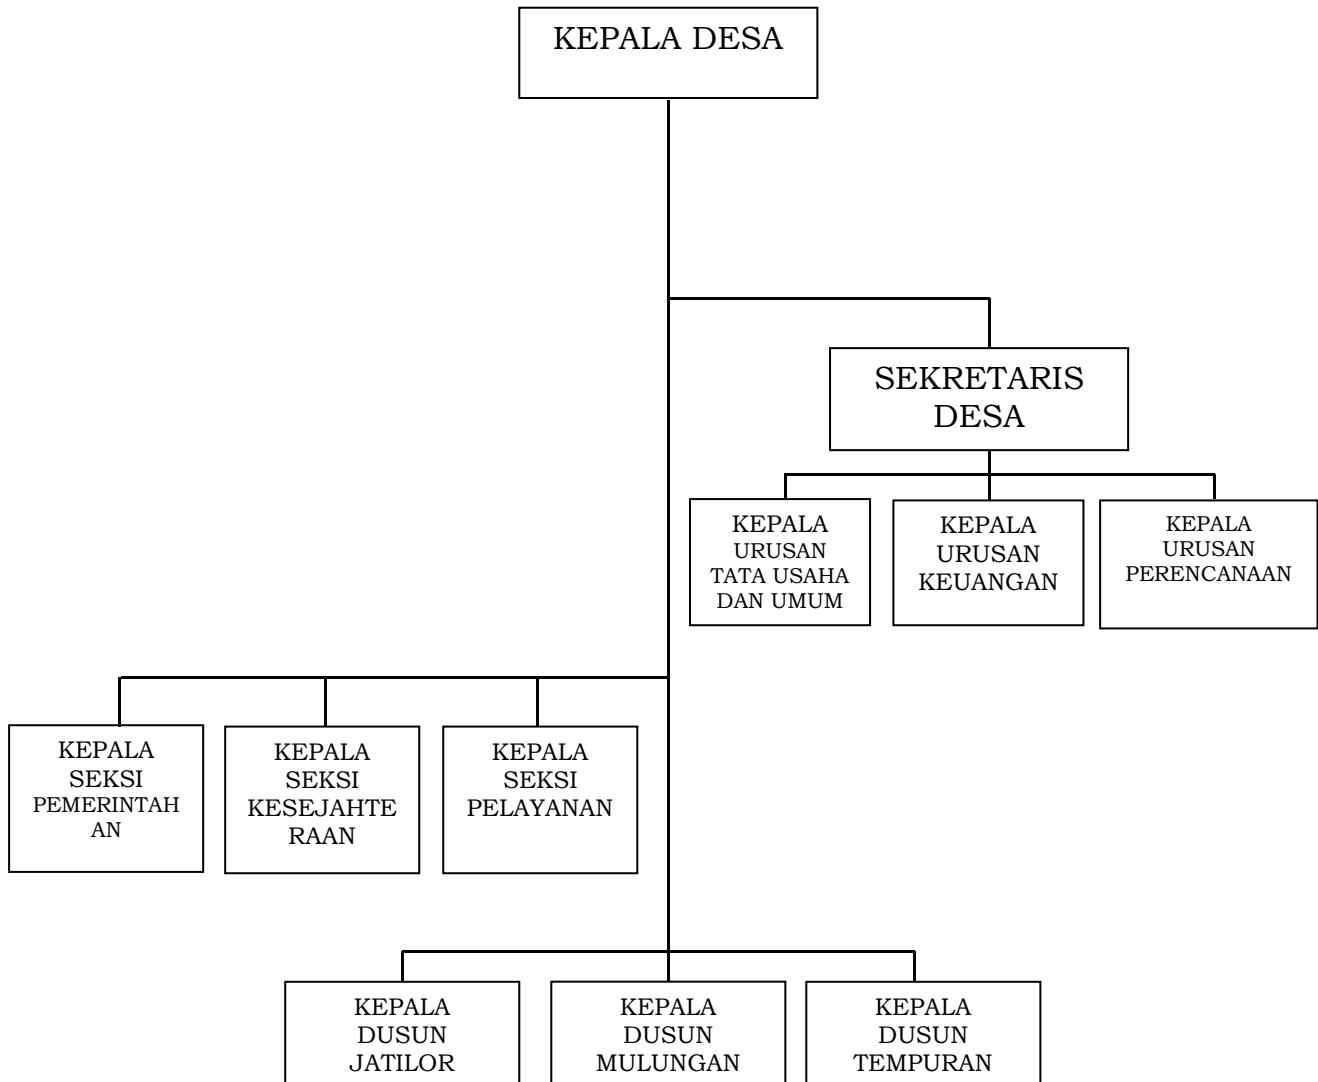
KEPALA DESA

SEKRETARIS DESA

KEPALA URUSAN TATA USAHA DAN UMUM

KEPALA URUSAN KEUANGAN

KEPALA URUSAN PERENCANAAN

KEPALA SEKSI PEMERINTAHAN

KEPALA SEKSI KESEJAHTERAAN

KEPALA SEKSI PELAYANAN

KEPALA DUSUN JATILOR

KEPALA DUSUN MULUNGAN

KEPALA DUSUN TEMPURAN